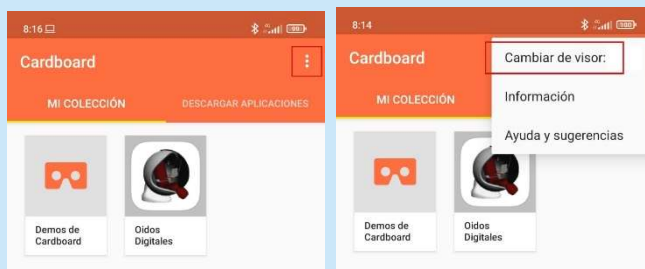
8:16

Cardboard

MI COLECCIÓN

DESCARGAR APLICACIONES

Demos de Cardboard

Oidos Digitales

8:14

Cardboard

MI COLECCIÓN

Cambiar de visor:

Información

Ayuda y sugerencias

Demos de Cardboard

Oidos Digitales